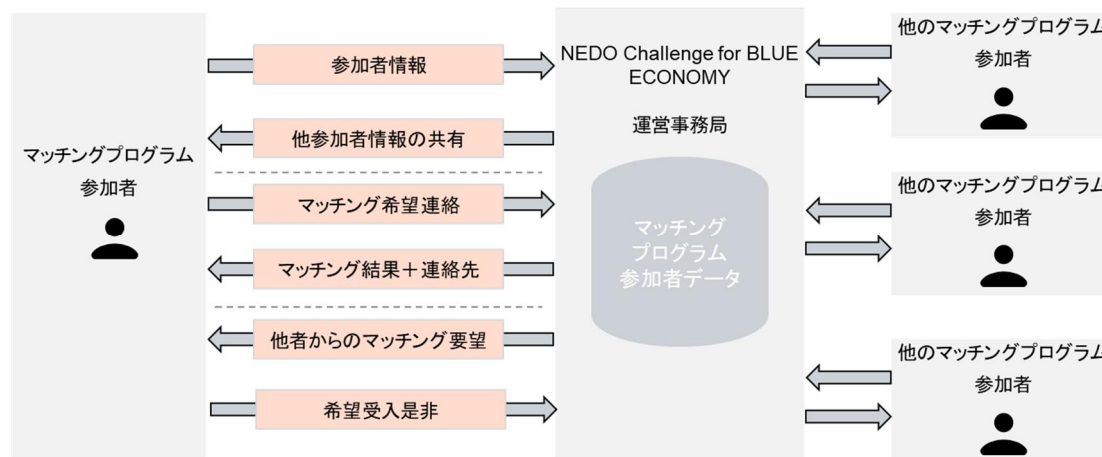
マッチングプログラム
参加者

参加者情報

他参加者情報の共有

マッチング希望連絡

マッチング結果＋連絡先

他者からのマッチング要望

希望受入是非

NEDO Challenge for BLUE ECONOMY

運営事務局

マッチング
プログラム
参加者データ

他のマッチングプログラム
参加者

他のマッチングプログラム
参加者

他のマッチングプログラム
参加者